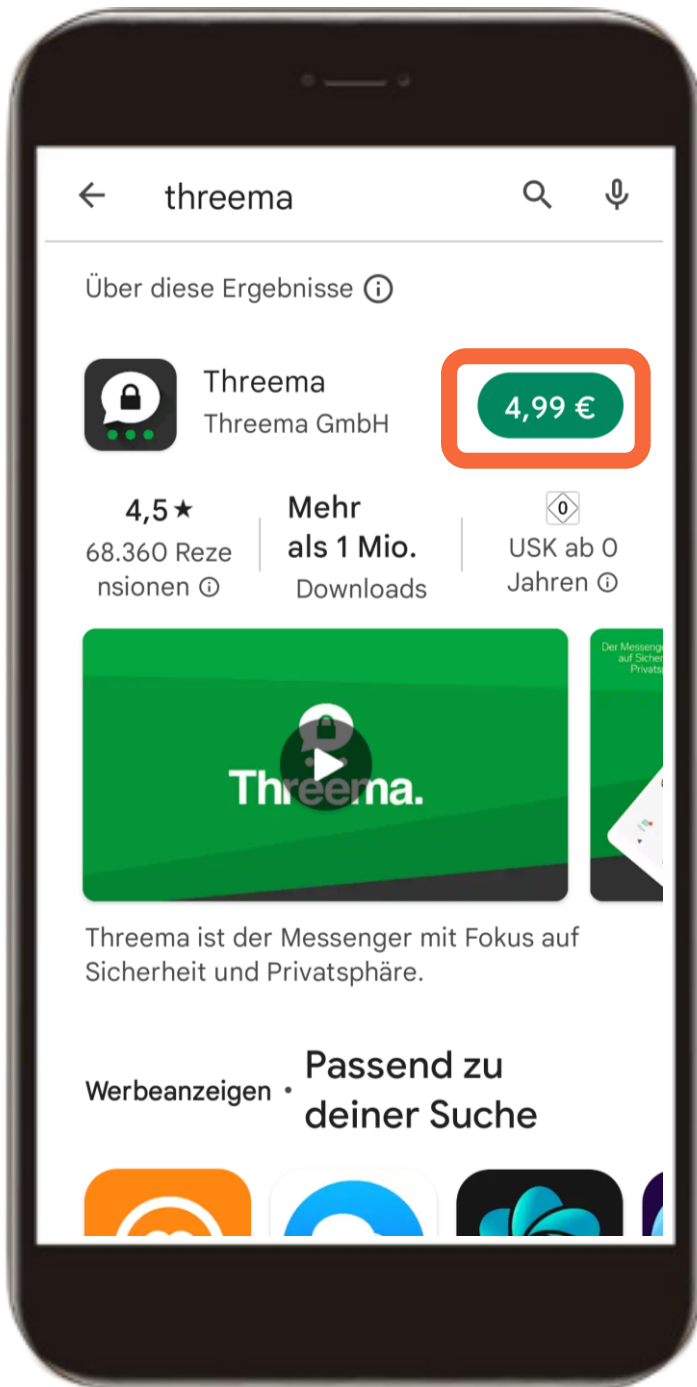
threema

Über diese Ergebnisse

Threema
Threema GmbH

4,99 €

4,5 ★
68.360 Rezensionen

Mehr als 1 Mio.
Downloads

0
USK ab 0 Jahren

Threema.

Der Messenger auf Sicher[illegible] Privats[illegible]

Threema ist der Messenger mit Fokus auf Sicherheit und Privatsphäre.

Werbeanzeigen • Passend zu deiner Suche